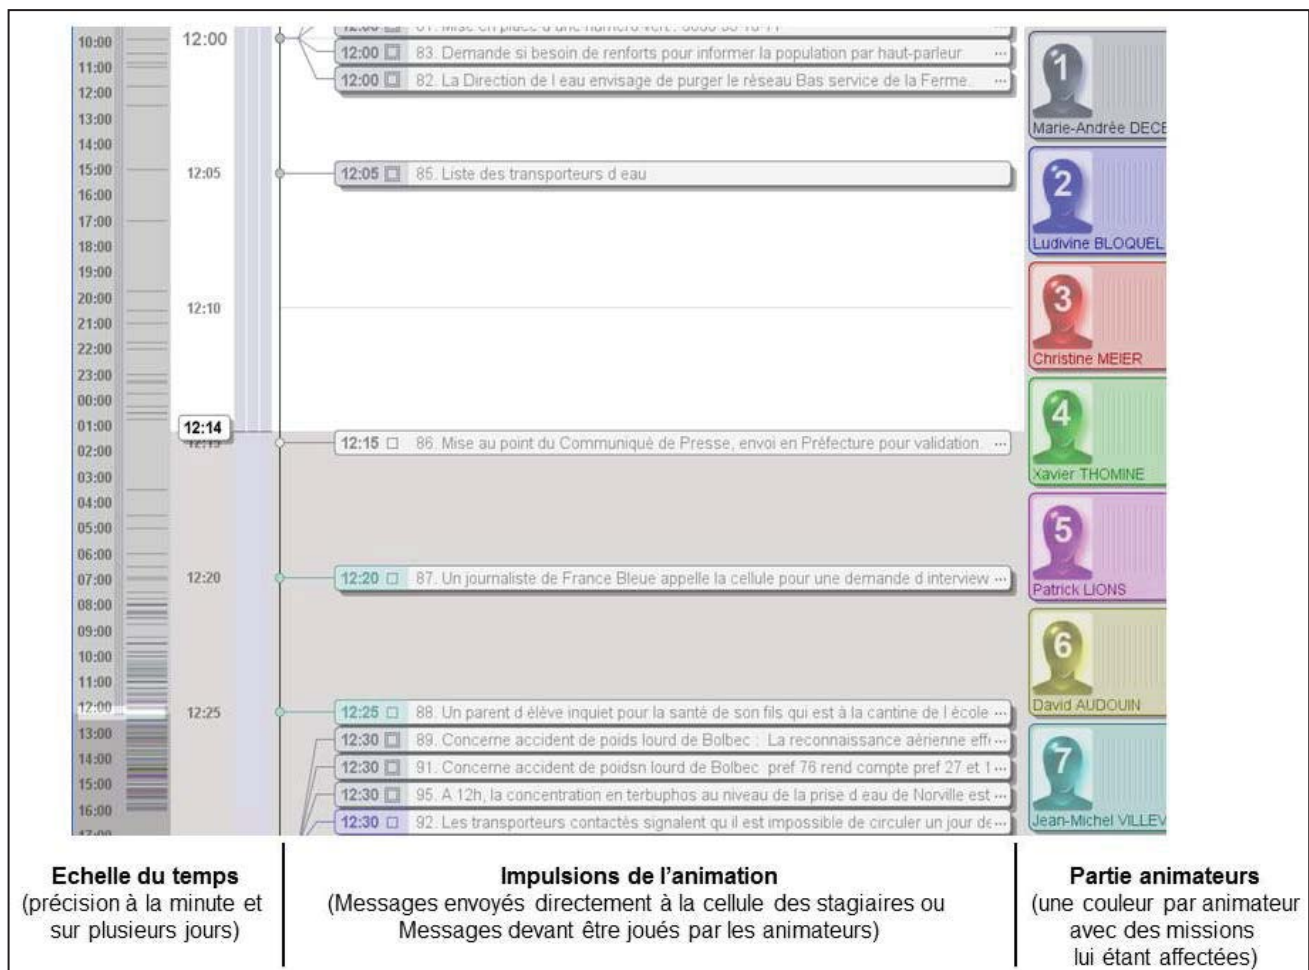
10:00
11:00
12:00
13:00
14:00
15:00
16:00
17:00
18:00
19:00
20:00
21:00
22:00
23:00
00:00
01:00
02:00
03:00
04:00
05:00
06:00
07:00
08:00
09:00
10:00
11:00
12:00
13:00
14:00
15:00
16:00

12:00
12:05
12:10
12:14
12:20
12:25

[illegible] 81. Mise en place d'une numéro vert : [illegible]
12:00 83. Demande si besoin de renforts pour informer la population par haut-parleur ...
12:00 82. La Direction de l eau envisage de purger le réseau Bas service de la Ferme. ...
12:05 85. Liste des transporteurs d eau
12:15 86. Mise au point du Communiqué de Presse, envoi en Préfecture pour validation. ...
12:20 87. Un journaliste de France Bleue appelle la cellule pour une demande d interview ...
12:25 88. Un parent d élève inquiet pour la santé de son fils qui est à la cantine de l école ...
12:30 89. Concerne accident de poids lourd de Bolbec : La reconnaissance aérienne eff ...
12:30 91. Concerne accident de poidsn lourd de Bolbec pref 76 rend compte pref 27 et 1 ...
12:30 95. A 12h, la concentration en terbuphos au niveau de la prise d eau de Norville est ...
12:30 92. Les transporteurs contactés signalent qu il est impossible de circuler un jour de ...

1 Marie-Andrée DECE
2 Ludivine BLOQUEL
3 Christine MEIER
4 Xavier THOMINE
5 Patrick LIONS
6 David AUDOUIN
7 Jean-Michel VILLEV

Echelle du temps
(précision à la minute et sur plusieurs jours)

Impulsions de l'animation
(Messages envoyés directement à la cellule des stagiaires ou Messages devant être joués par les animateurs)

Partie animateurs
(une couleur par animateur avec des missions lui étant affectées)